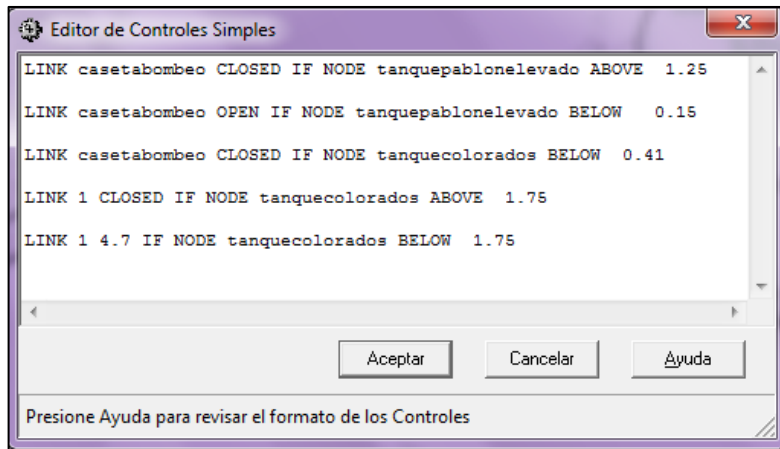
Editor de Controles Simples

LINK casetabombeo CLOSED IF NODE tanquepablonelevado ABOVE 1.25

LINK casetabombeo OPEN IF NODE tanquepablonelevado BELOW 0.15

LINK casetabombeo CLOSED IF NODE tanquecolorados BELOW 0.41

LINK 1 CLOSED IF NODE tanquecolorados ABOVE 1.75

LINK 1 4.7 IF NODE tanquecolorados BELOW 1.75

Aceptar Cancelar Ayuda

Presione Ayuda para revisar el formato de los Controles